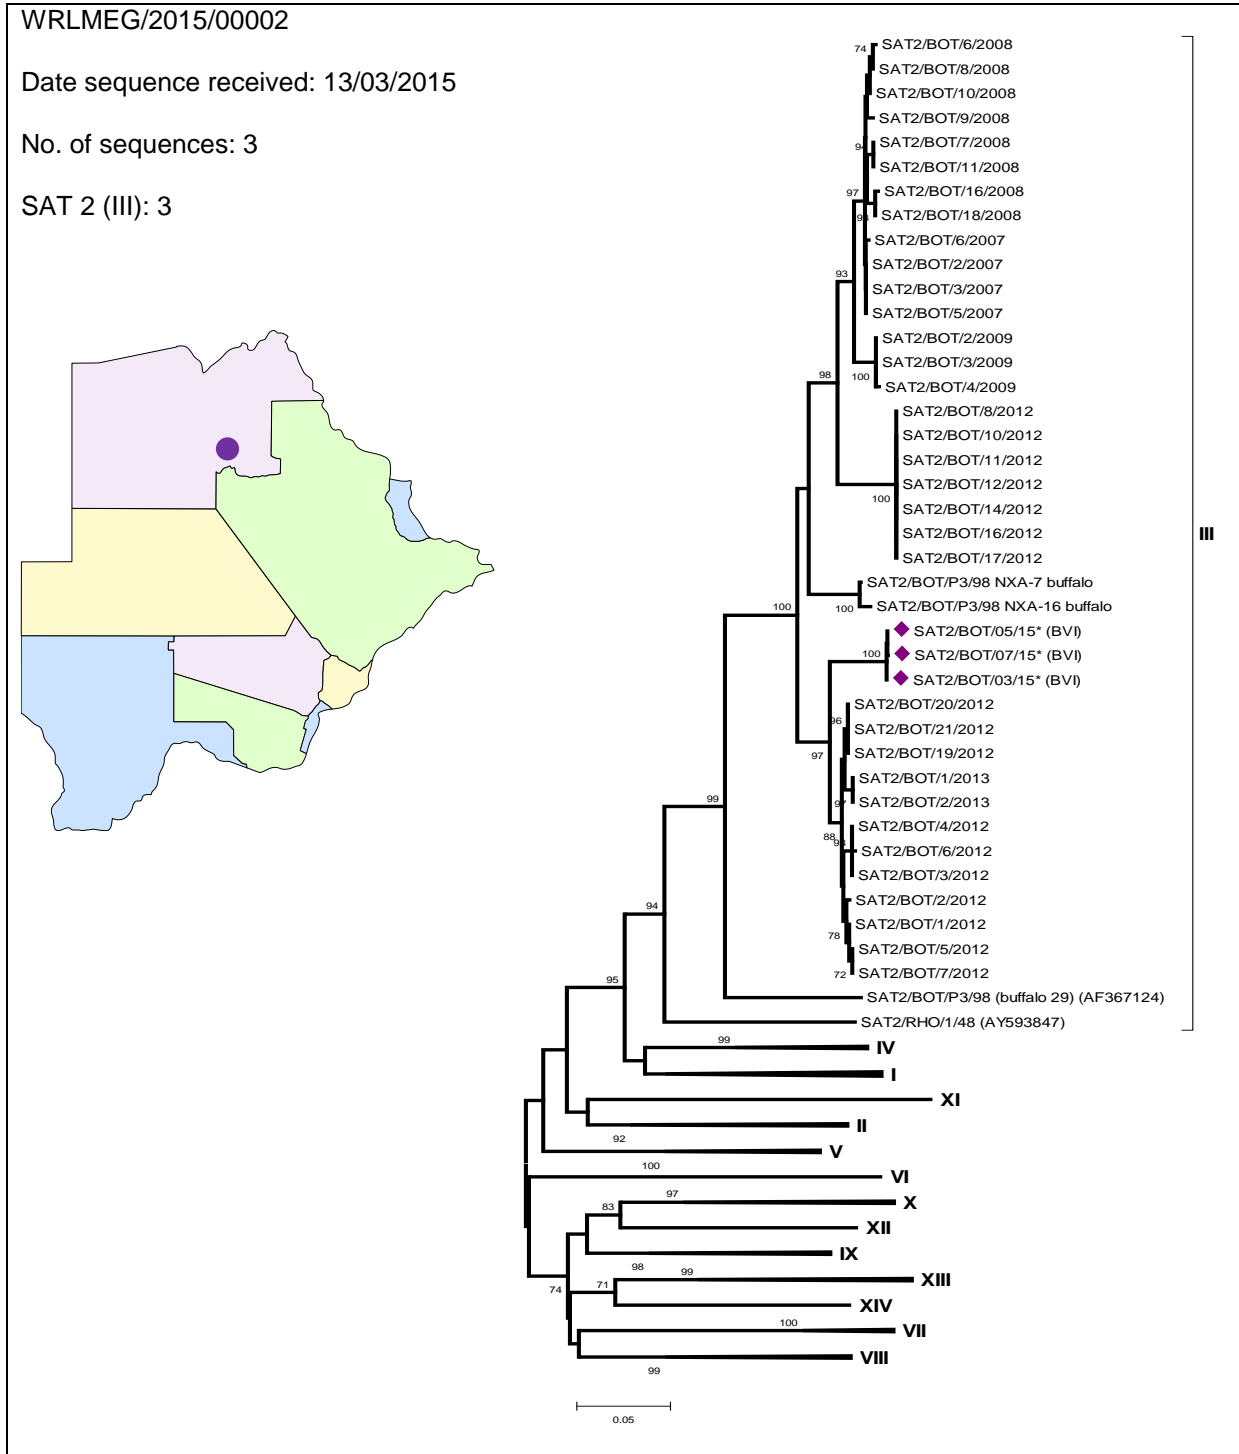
WRLMEG/2015/00002

Date sequence received: 13/03/2015

No. of sequences: 3

SAT 2 (III): 3

74
SAT2/BOT/6/2008
SAT2/BOT/8/2008
SAT2/BOT/10/2008
SAT2/BOT/9/2008
94
SAT2/BOT/7/2008
SAT2/BOT/11/2008
97
SAT2/BOT/16/2008
98
SAT2/BOT/18/2008
SAT2/BOT/6/2007
SAT2/BOT/2/2007
93
SAT2/BOT/3/2007
SAT2/BOT/5/2007
SAT2/BOT/2/2009
SAT2/BOT/3/2009
98
100
SAT2/BOT/4/2009
SAT2/BOT/8/2012
SAT2/BOT/10/2012
SAT2/BOT/11/2012
SAT2/BOT/12/2012
100
SAT2/BOT/14/2012
SAT2/BOT/16/2012
SAT2/BOT/17/2012
SAT2/BOT/P3/98 NXA-7 buffalo
100
100
SAT2/BOT/P3/98 NXA-16 buffalo
100
SAT2/BOT/05/15* (BVI)
SAT2/BOT/07/15* (BVI)
SAT2/BOT/03/15* (BVI)
SAT2/BOT/20/2012
96
SAT2/BOT/21/2012
97
SAT2/BOT/19/2012
SAT2/BOT/1/2013
97
SAT2/BOT/2/2013
SAT2/BOT/4/2012
88
91
SAT2/BOT/6/2012
99
SAT2/BOT/3/2012
SAT2/BOT/2/2012
SAT2/BOT/1/2012
78
SAT2/BOT/5/2012
94
72
SAT2/BOT/7/2012
95
SAT2/BOT/P3/98 (buffalo 29) (AF367124)
SAT2/RHO/1/48 (AY593847)
III
99
IV
I
XI
II
92
V
100
VI
97
X
83
XII
IX
98
99
XIII
71
74
XIV
100
VII
99
VIII
0.05